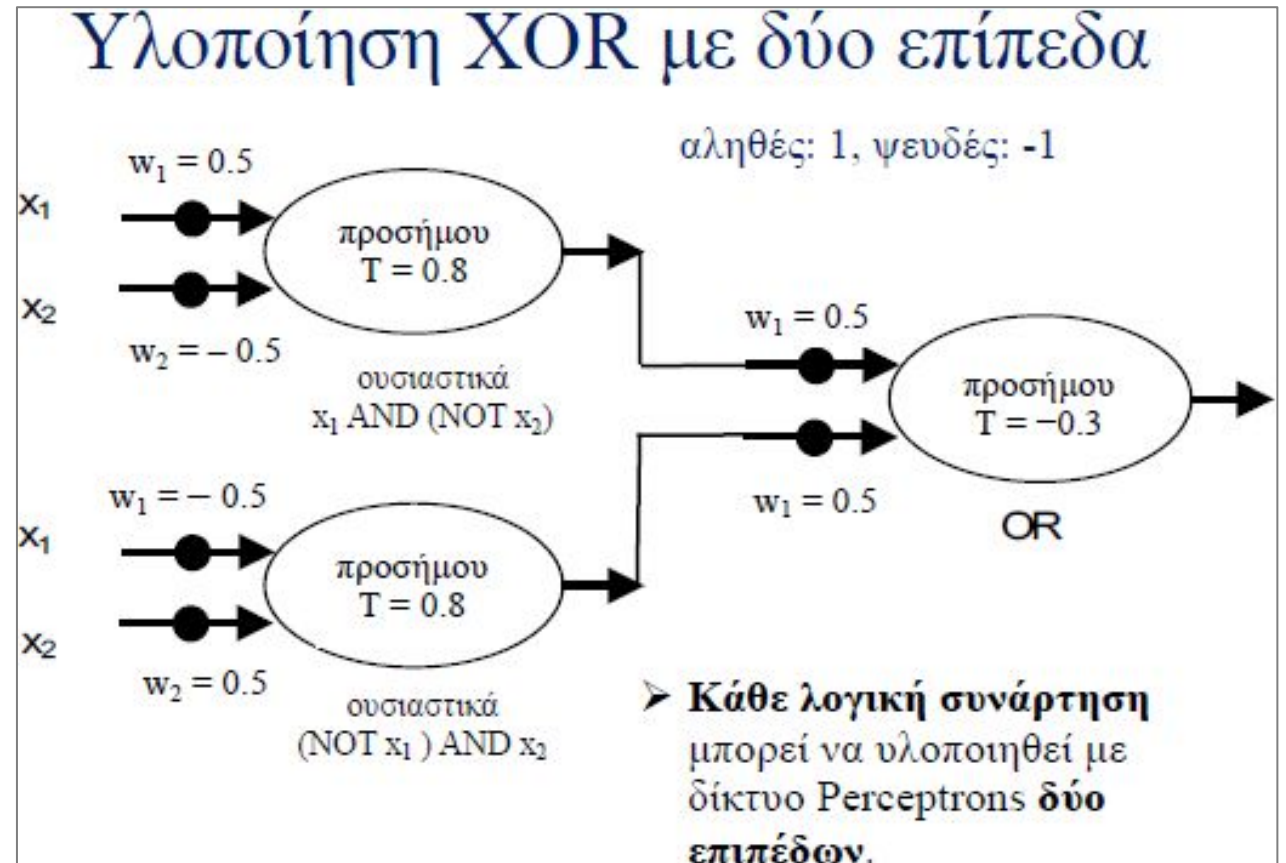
Υλοποίηση XOR με δύο επίπεδα

αληθές: 1, ψευδές: -1

$w_1 = 0.5$

$x_1$

προσήμου
$T = 0.8$

$x_2$

$w_2 = -0.5$

ουσιαστικά
$x_1$ AND (NOT $x_2$)

$w_1 = 0.5$

προσήμου
$T = -0.3$

$w_1 = 0.5$

OR

$w_1 = -0.5$

$x_1$

προσήμου
$T = 0.8$

$x_2$

$w_2 = 0.5$

ουσιαστικά
(NOT $x_1$ ) AND $x_2$

➤ **Κάθε λογική συνάρτηση** μπορεί να υλοποιηθεί με δίκτυο Perceptrons **δύο επιπέδων**.